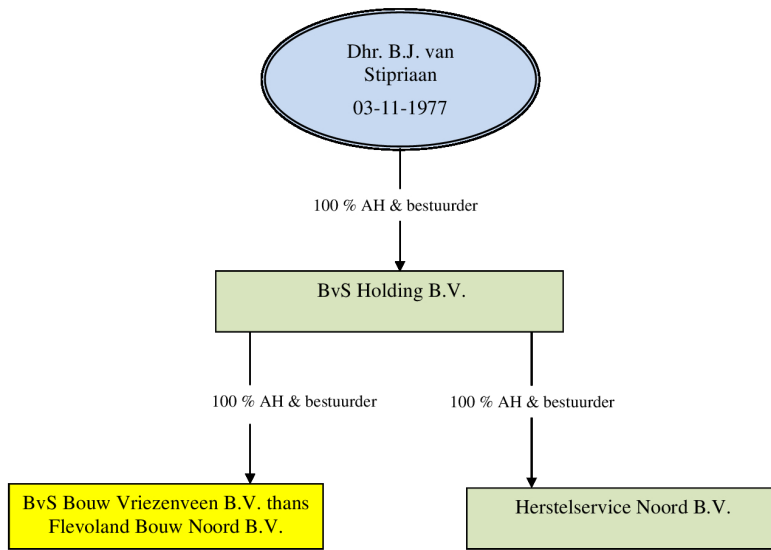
Dhr. B.J. van Stipriaan
03-11-1977

100 % AH & bestuurder

BvS Holding B.V.

100 % AH & bestuurder

100 % AH & bestuurder

BvS Bouw Vriezenveen B.V. thans Flevoland Bouw Noord B.V.

Herstelservice Noord B.V.